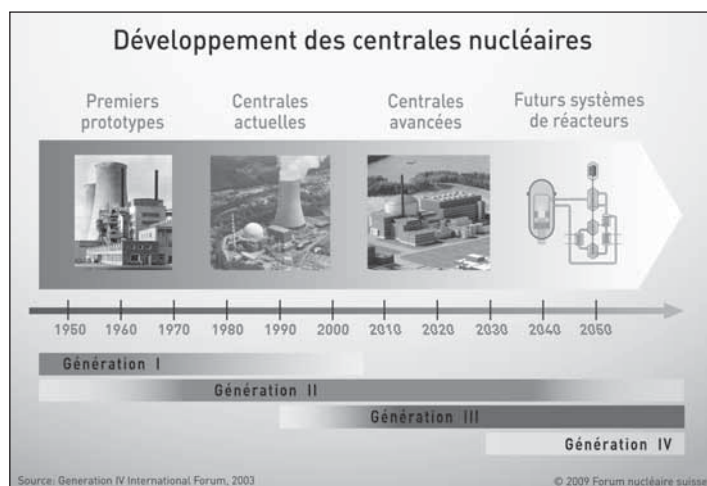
Développement des centrales nucléaires

Premiers prototypes

Centrales actuelles

Centrales avancées

Futurs systèmes de réacteurs

1950 1960 1970 1980 1990 2000 2010 2020 2030 2040 2050

Génération I

Génération II

Génération III

Génération IV

Source: Generation IV International Forum, 2003

© 2009 Forum nucléaire suisse